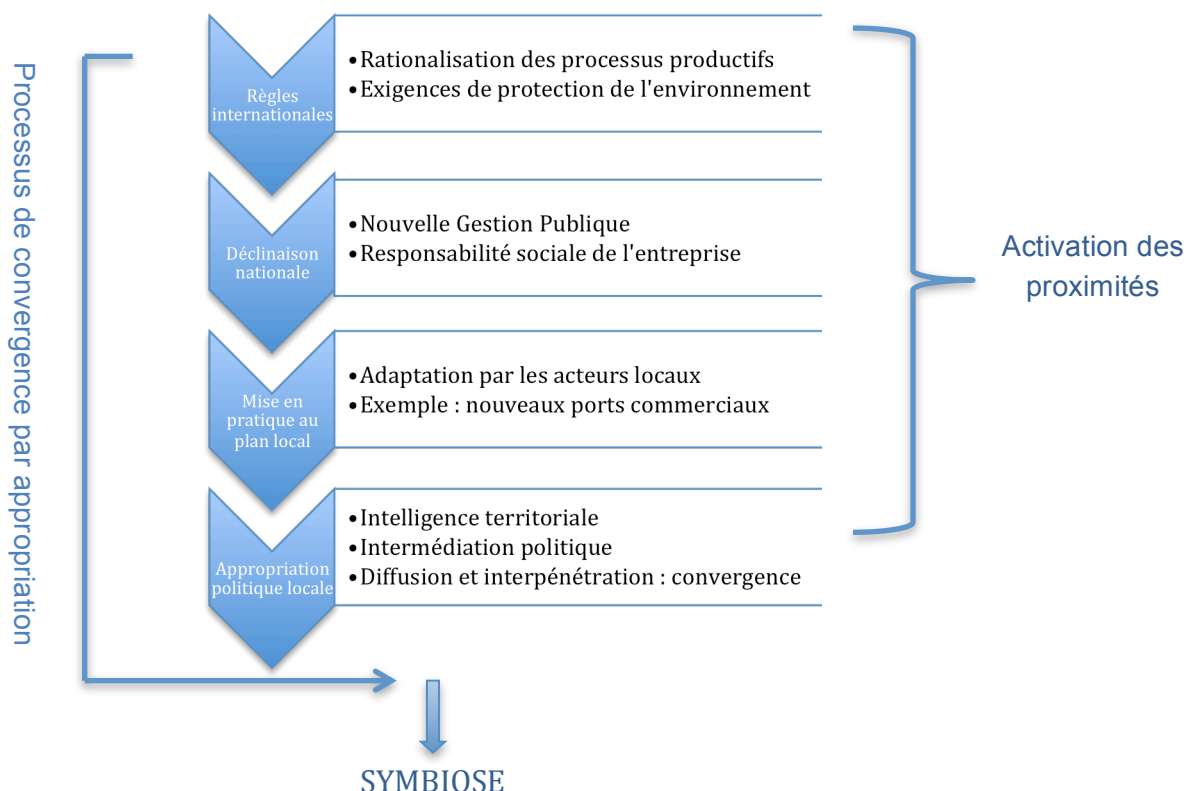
Processus de convergence par appropriation

Règles internationales

• Rationalisation des processus productifs
• Exigences de protection de l'environnement

Déclinaison nationale

• Nouvelle Gestion Publique
• Responsabilité sociale de l'entreprise

Mise en pratique au plan local

• Adaptation par les acteurs locaux
• Exemple : nouveaux ports commerciaux

Appropriation politique locale

• Intelligence territoriale
• Intermédiation politique
• Diffusion et interpénétration : convergence

Activation des proximités

SYMBIOSE